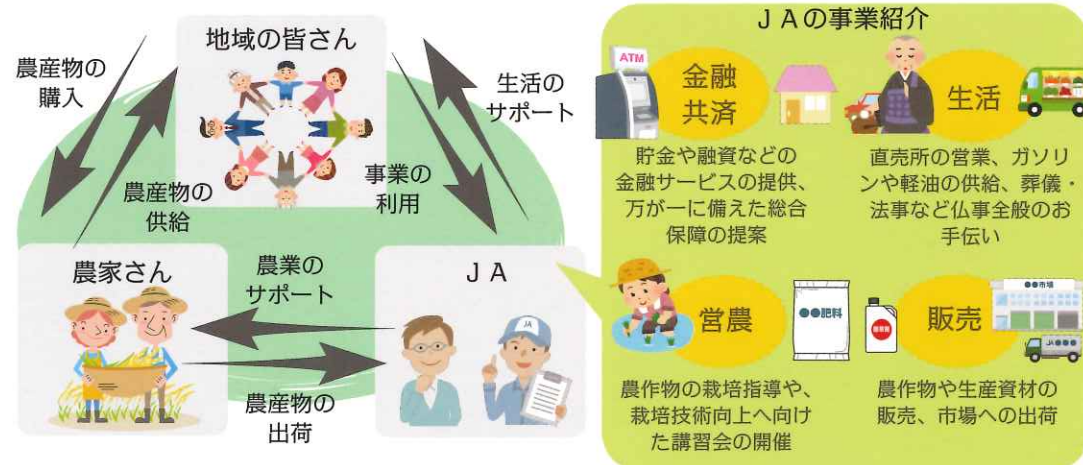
地域の皆さん

農産物の購入

生活のサポート

農産物の供給

事業の利用

農家さん

農業のサポート

ＪＡ

JA

農産物の出荷

ＪＡの事業紹介

ATM

金融共済

貯金や融資などの金融サービスの提供、万が一に備えた総合保障の提案

生活

直売所の営業、ガソリンや軽油の供給、葬儀・法事など仏事全般のお手伝い

営農

●●肥料

販売

●●市場

農作物の栽培指導や、栽培技術向上へ向けた講習会の開催

農作物や生産資材の販売、市場への出荷